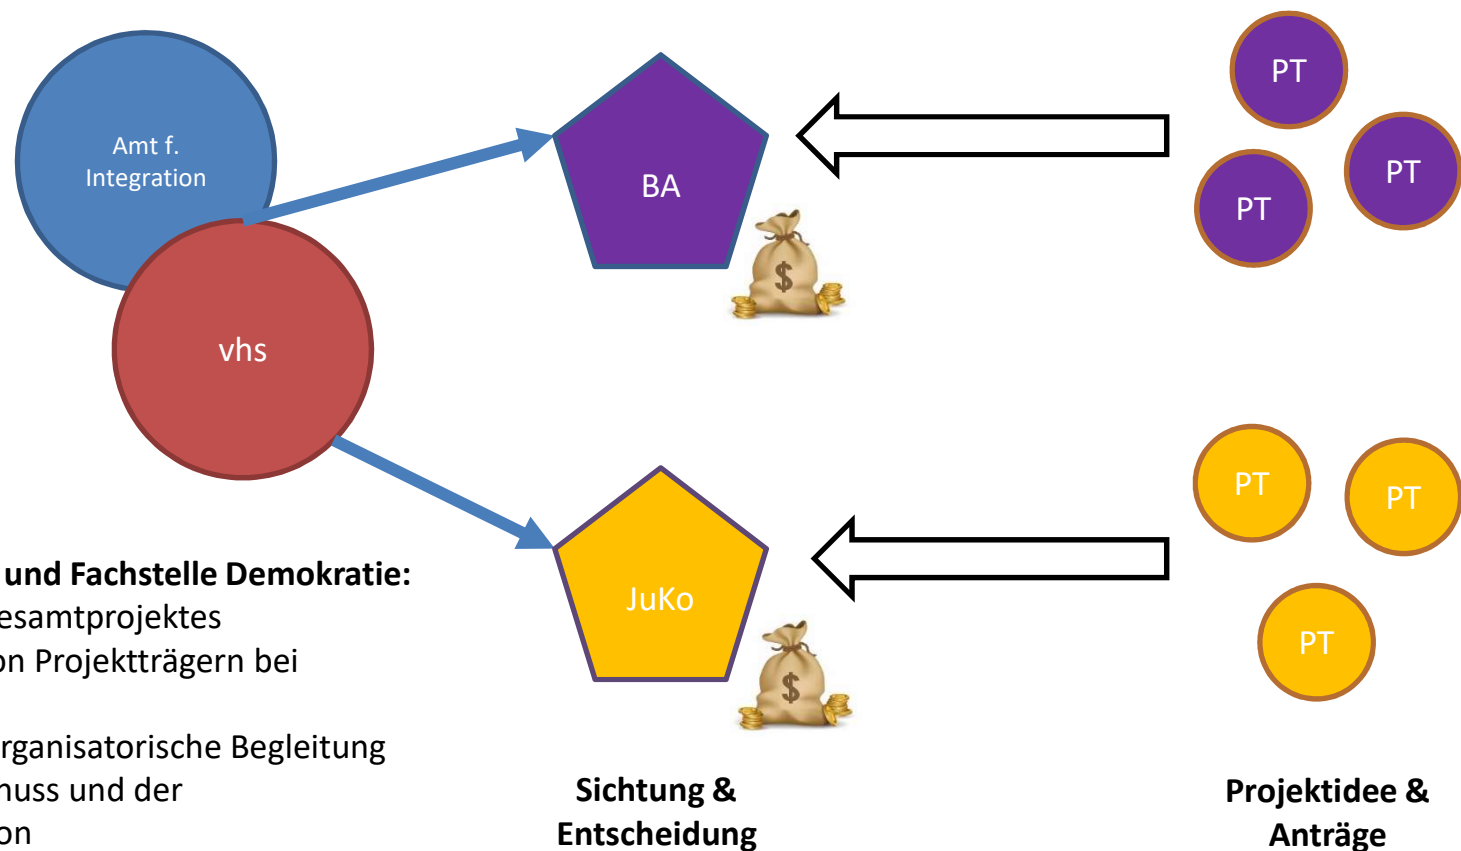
Amt f. Integration

vhs

BA

$

PT

PT

PT

JuKo

$

PT

PT

PT

und Fachstelle Demokratie:
esamtprojektes
on Projektträgern bei

rganisatorische Begleitung
huss und der
on

Sichtung & Entscheidung

Projektidee & Anträge